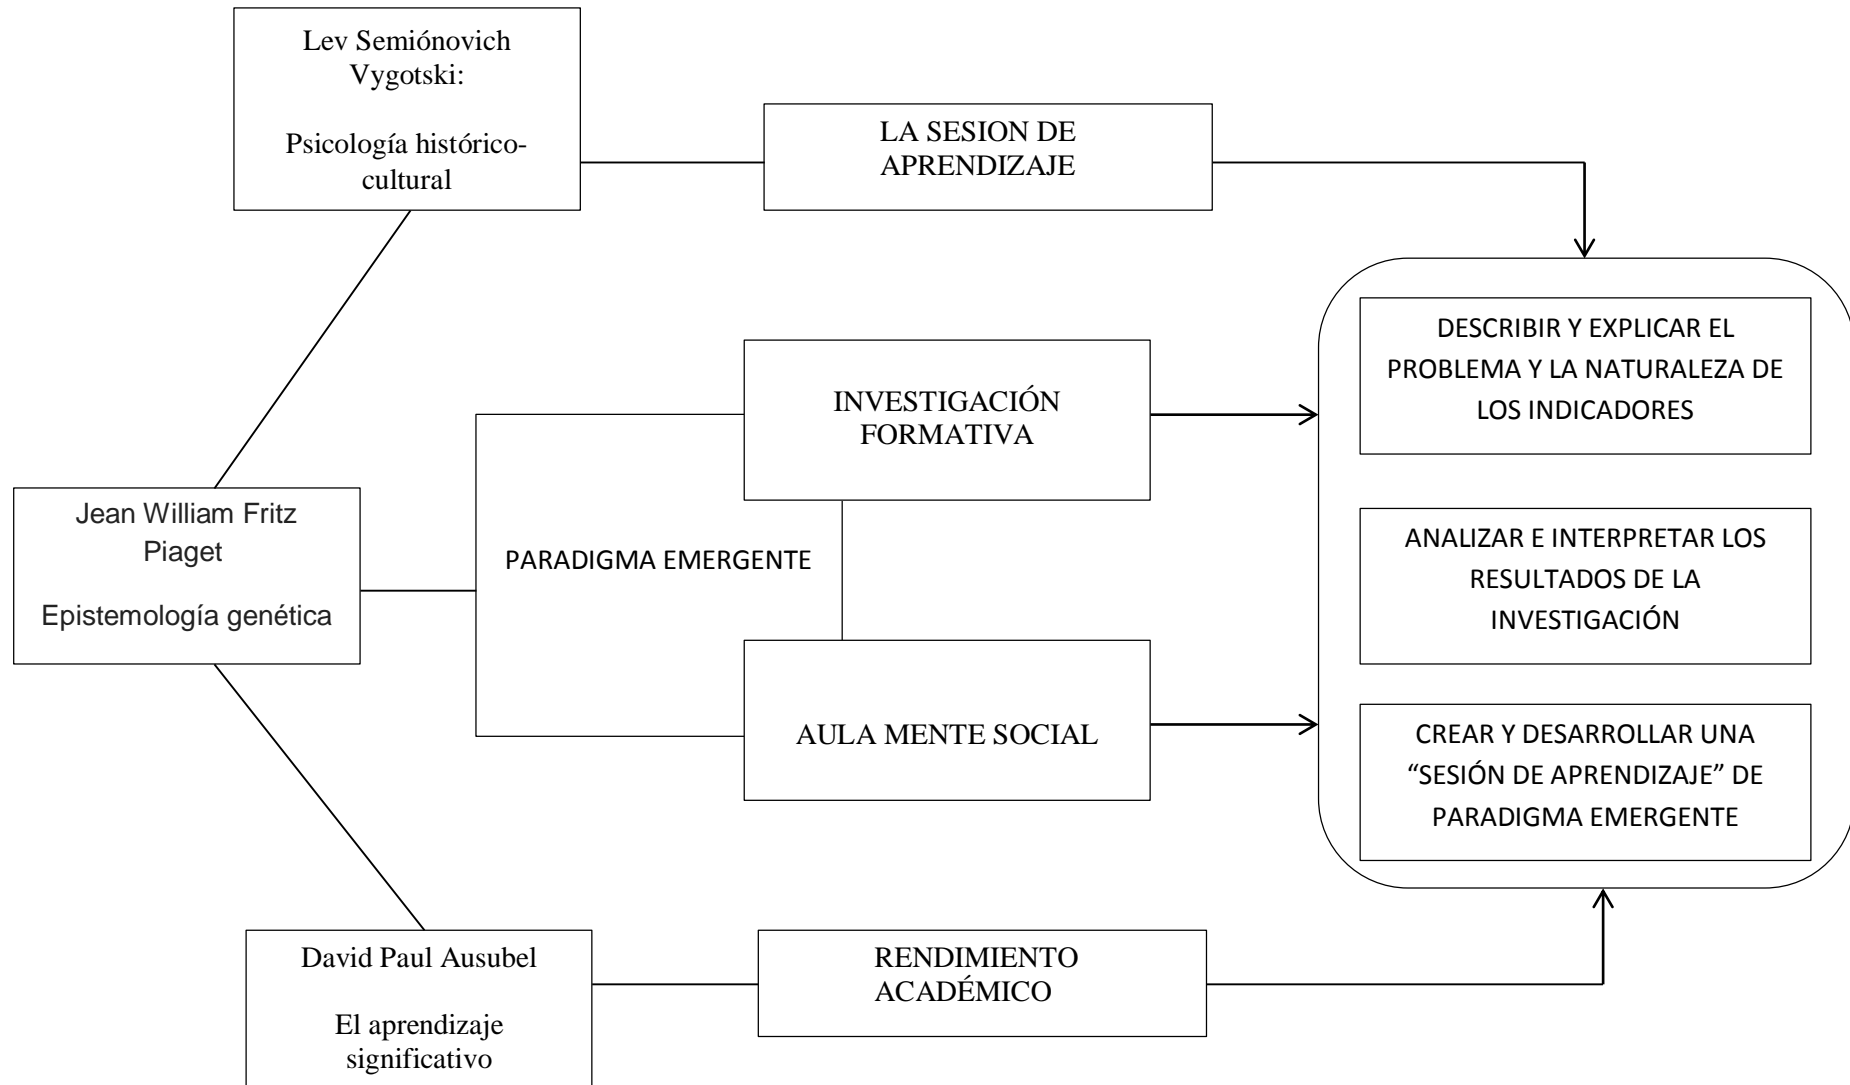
Lev Semiónovich Vygotski:

Psicología histórico-cultural

LA SESION DE APRENDIZAJE

DESCRIBIR Y EXPLICAR EL PROBLEMA Y LA NATURALEZA DE LOS INDICADORES

INVESTIGACIÓN FORMATIVA

Jean William Fritz Piaget

Epistemología genética

PARADIGMA EMERGENTE

ANALIZAR E INTERPRETAR LOS RESULTADOS DE LA INVESTIGACIÓN

AULA MENTE SOCIAL

CREAR Y DESARROLLAR UNA "SESIÓN DE APRENDIZAJE" DE PARADIGMA EMERGENTE

David Paul Ausubel

El aprendizaje significativo

RENDIMIENTO ACADÉMICO